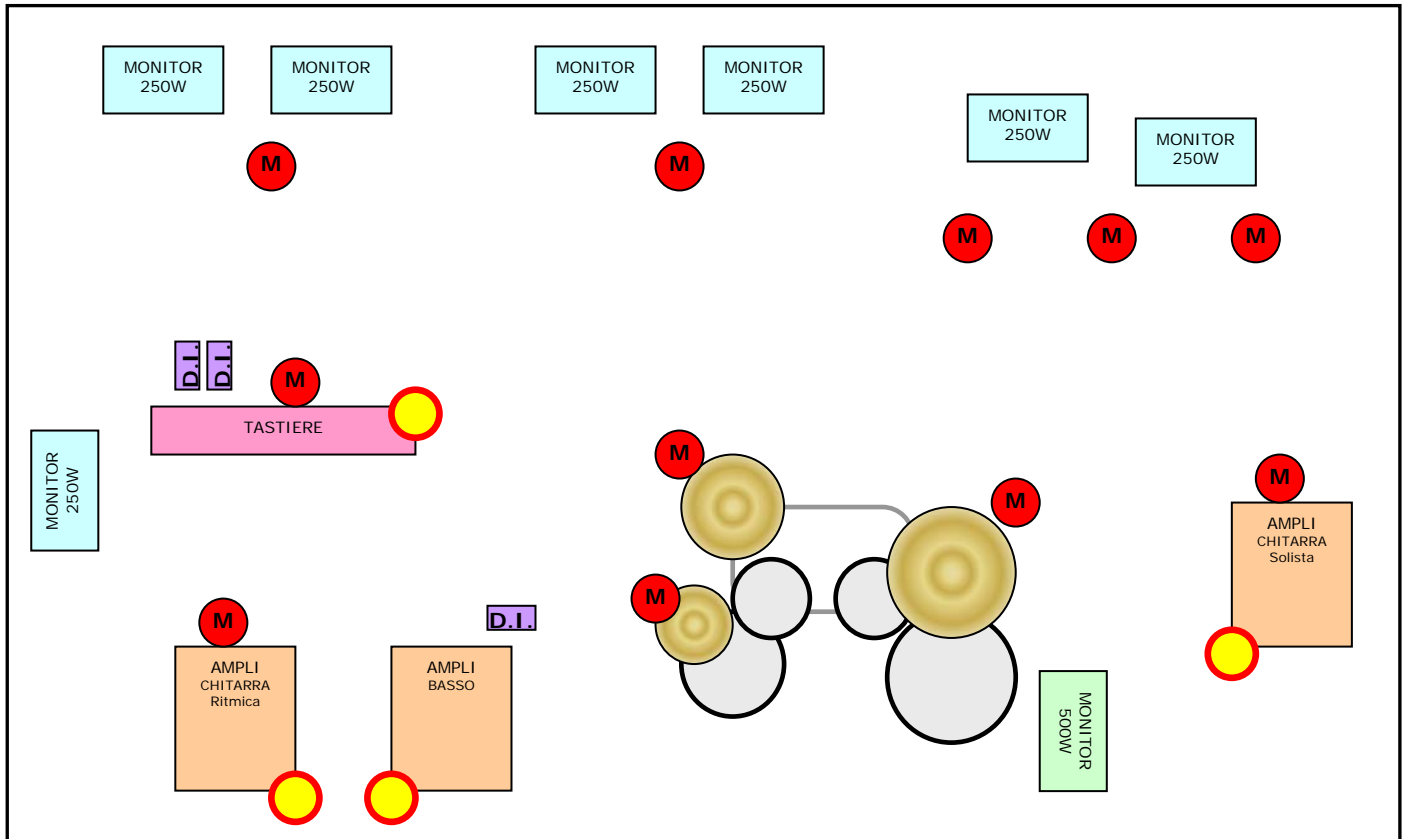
MONITOR 250W

MONITOR 250W

MONITOR 250W

MONITOR 250W

MONITOR 250W

MONITOR 250W

M

M

M

M

M

D.I.

D.I.

M

TASTIERE

MONITOR 250W

M

M

M

AMPLI CHITARRA Solista

M

M

D.I.

AMPLI CHITARRA Ritmica

AMPLI BASSO

MONITOR 500W